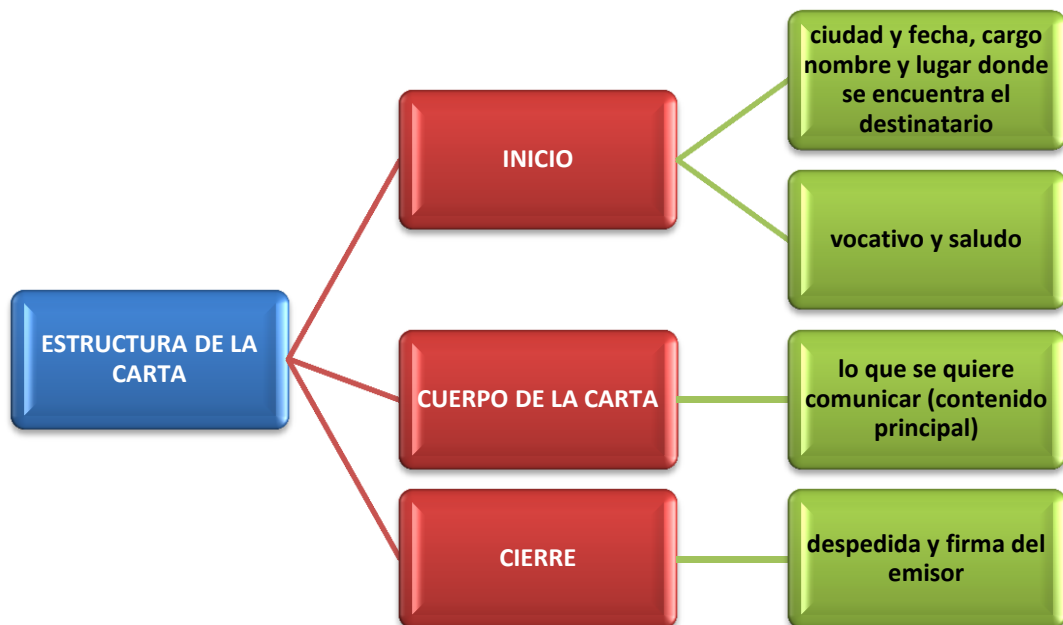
ESTRUCTURA DE LA CARTA

INICIO

ciudad y fecha, cargo nombre y lugar donde se encuentra el destinatario

vocativo y saludo

CUERPO DE LA CARTA

lo que se quiere comunicar (contenido principal)

CIERRE

despedida y firma del emisor